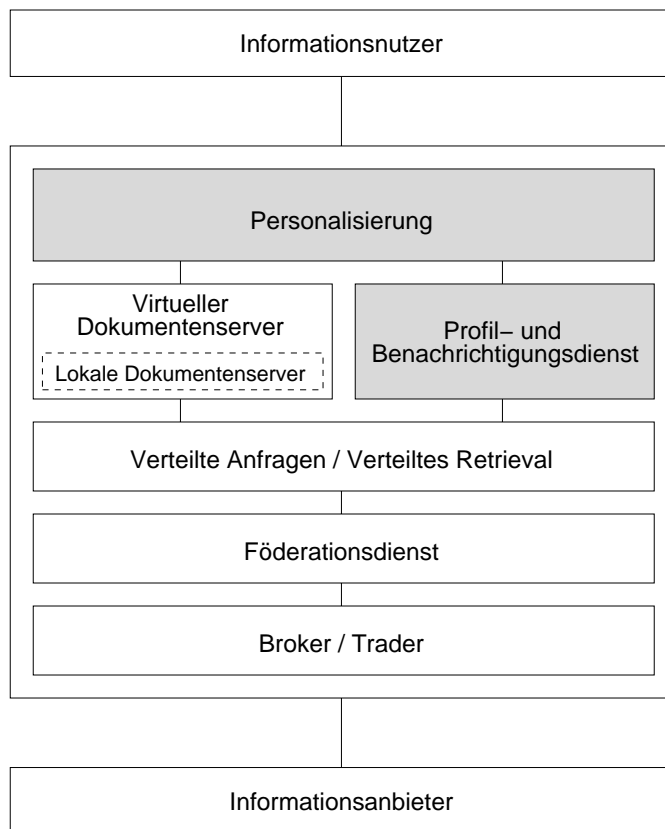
Informationsnutzer

Personalisierung

Virtueller Dokumentenserver

Lokale Dokumentenserver

Profil– und Benachrichtigungsdienst

Verteilte Anfragen / Verteiltes Retrieval

Föderationsdienst

Broker / Trader

Informationsanbieter